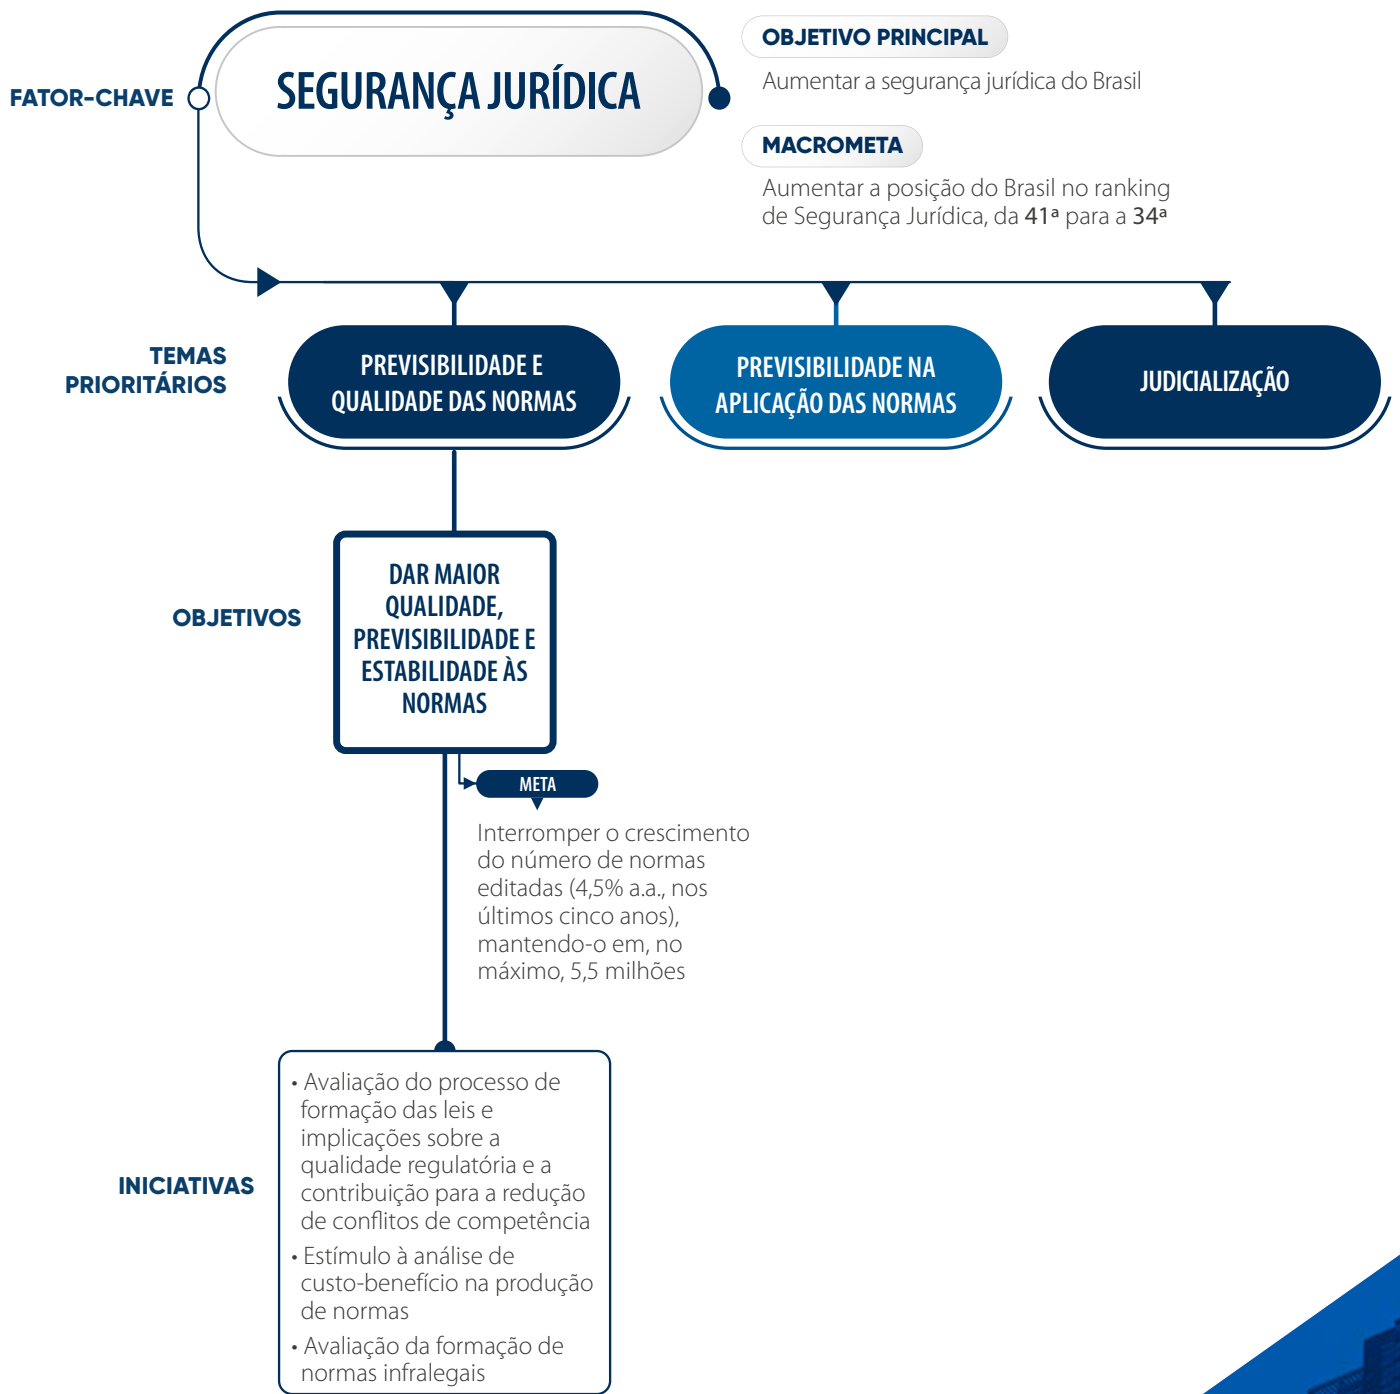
FATOR-CHAVE

SEGURANÇA JURÍDICA

OBJETIVO PRINCIPAL

Aumentar a segurança jurídica do Brasil

MACROMETA

Aumentar a posição do Brasil no ranking de Segurança Jurídica, da 41ª para a 34ª

TEMAS PRIORITÁRIOS

PREVISIBILIDADE E QUALIDADE DAS NORMAS

PREVISIBILIDADE NA APLICAÇÃO DAS NORMAS

JUDICIALIZAÇÃO

OBJETIVOS

DAR MAIOR QUALIDADE, PREVISIBILIDADE E ESTABILIDADE ÀS NORMAS

META

Interromper o crescimento do número de normas editadas (4,5% a.a., nos últimos cinco anos), mantendo-o em, no máximo, 5,5 milhões

INICIATIVAS

• Avaliação do processo de formação das leis e implicações sobre a qualidade regulatória e a contribuição para a redução de conflitos de competência
• Estímulo à análise de custo-benefício na produção de normas
• Avaliação da formação de normas infralegais